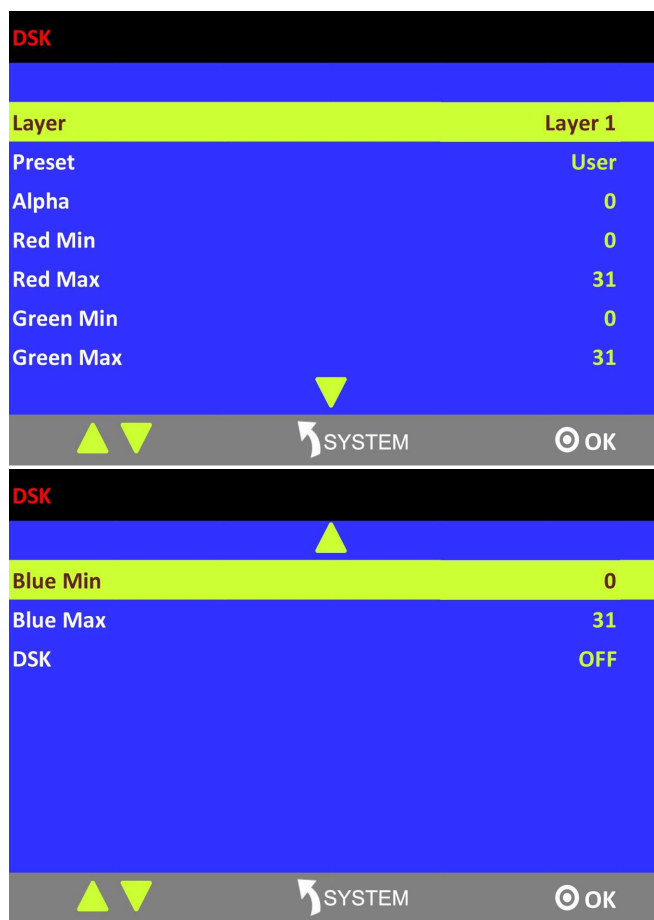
DSK

| Layer | Layer 1 |
|---|---|
| Preset | User |
| Alpha | 0 |
| Red Min | 0 |
| Red Max | 31 |
| Green Min | 0 |
| Green Max | 31 |

SYSTEM OK

DSK

| Blue Min | 0 |
|---|---|
| Blue Max | 31 |
| DSK | OFF |

SYSTEM OK